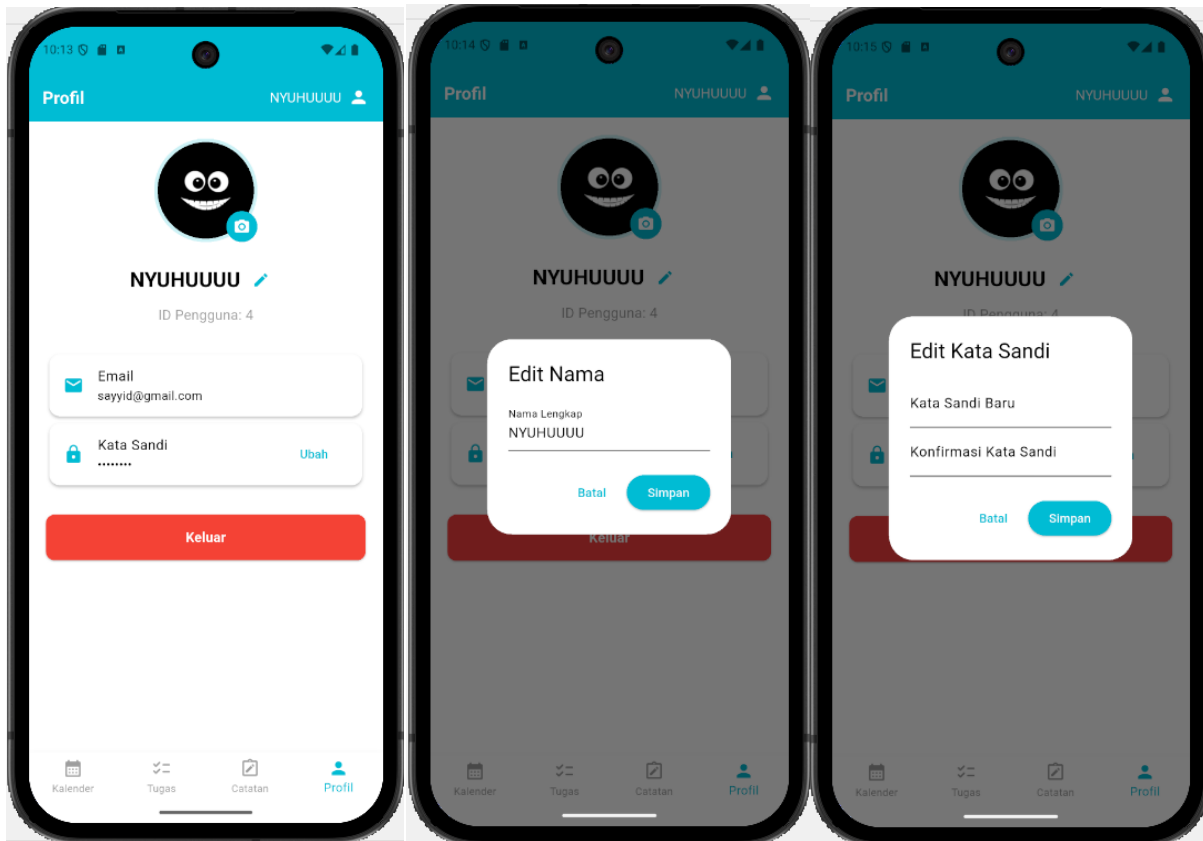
10:13

Profil
NYUHUUUU

NYUHUUUU

ID Pengguna: 4

Email
sayyid@gmail.com

Kata Sandi
••••••••
Ubah

Keluar

Kalender
Tugas
Catatan
Profil

10:14

Profil
NYUHUUUU

NYUHUUUU

ID Pengguna: 4

Edit Nama

Nama Lengkap
NYUHUUUU

Batal
Simpan

Keluar

Kalender
Tugas
Catatan
Profil

10:15

Profil
NYUHUUUU

NYUHUUUU

ID Pengguna: 4

Edit Kata Sandi

Kata Sandi Baru

Konfirmasi Kata Sandi

Batal
Simpan

Kalender
Tugas
Catatan
Profil